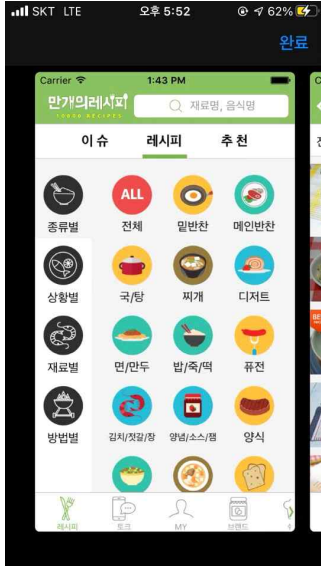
SKT LTE 오후 5:52 62%

완료

Carrier 1:43 PM

만개의레시피 10000 RECIPE

재료명, 음식명

이 슈 레시피 추 천

종류별
ALL 전체
밑반찬
메인반찬

상황별
국/탕
찌개
디저트

재료별
면/만두
밥/죽/떡
퓨전

방법별
김치/젓갈/장
양념/소스/잼
양식

레시피 토크 MY 브랜드